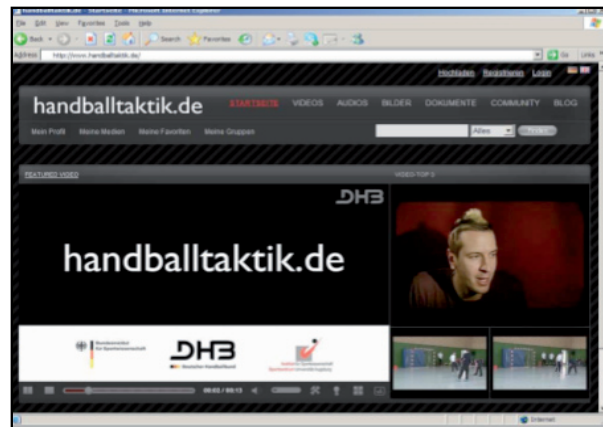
File Edit View Favorites Tools Help

Back Search Favorites

Address http://www.handballtaktik.de/

Go Links

Hochladen Registrieren Login

handballtaktik.de STARTSEITE VIDEOS AUDIOS BILDER DOKUMENTE COMMUNITY BLOG

Mein Profil Meine Medien Meine Favoriten Meine Gruppen

Alles Suchen

FEATURED VIDEO

VIDEO TOP 5

DHB

handballtaktik.de

DHB

Internet